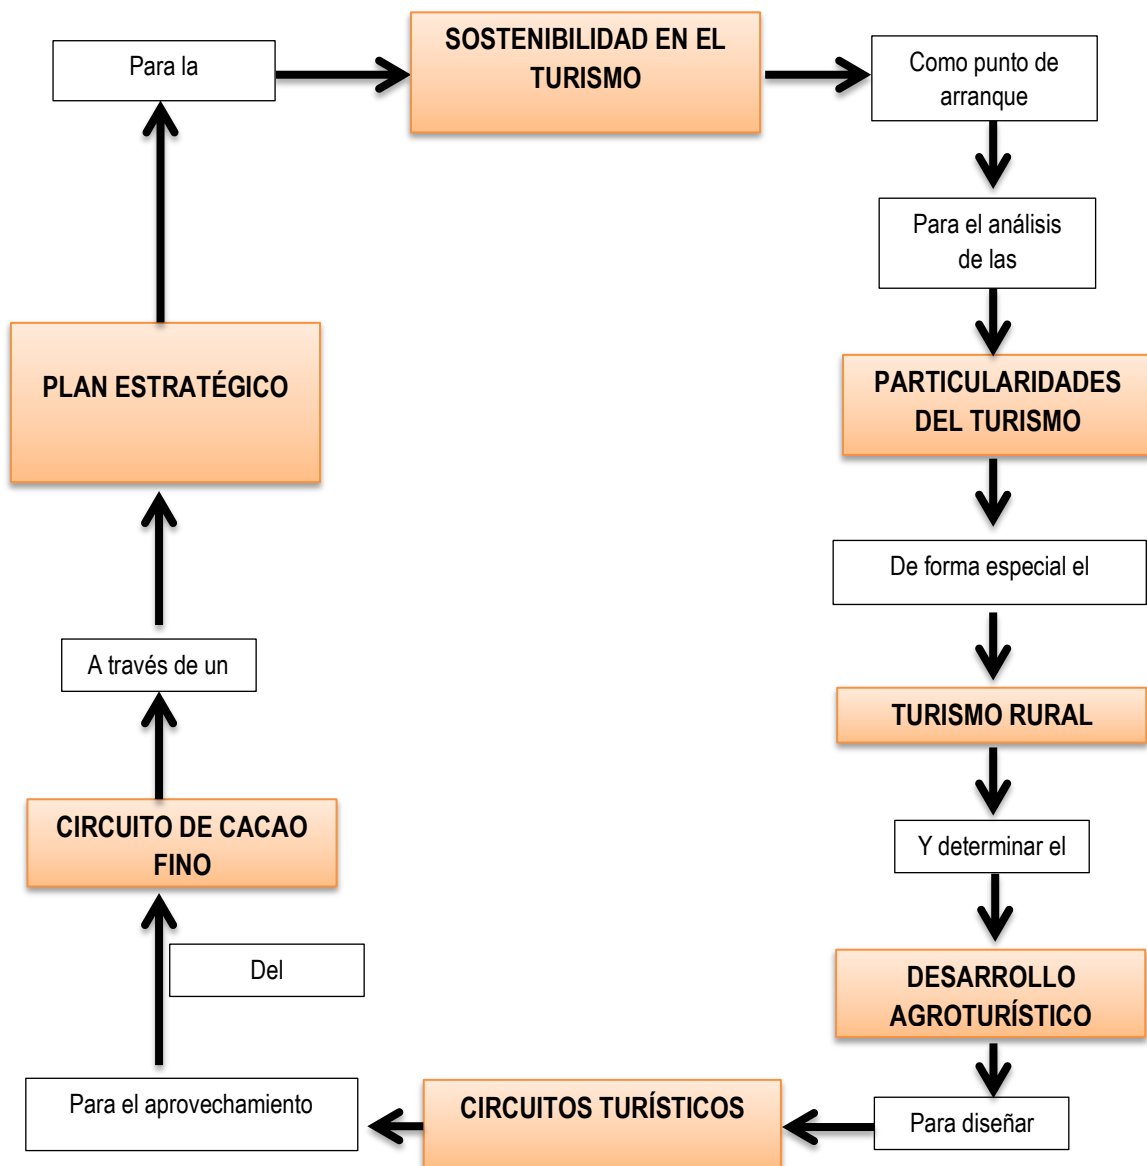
Para la

SOSTENIBILIDAD EN EL TURISMO

Como punto de arranque

Para el análisis de las

PARTICULARIDADES DEL TURISMO

De forma especial el

TURISMO RURAL

Y determinar el

DESARROLLO AGROTURÍSTICO

Para diseñar

CIRCUITOS TURÍSTICOS

Para el aprovechamiento

Del

CIRCUITO DE CACAO FINO

A través de un

PLAN ESTRATÉGICO